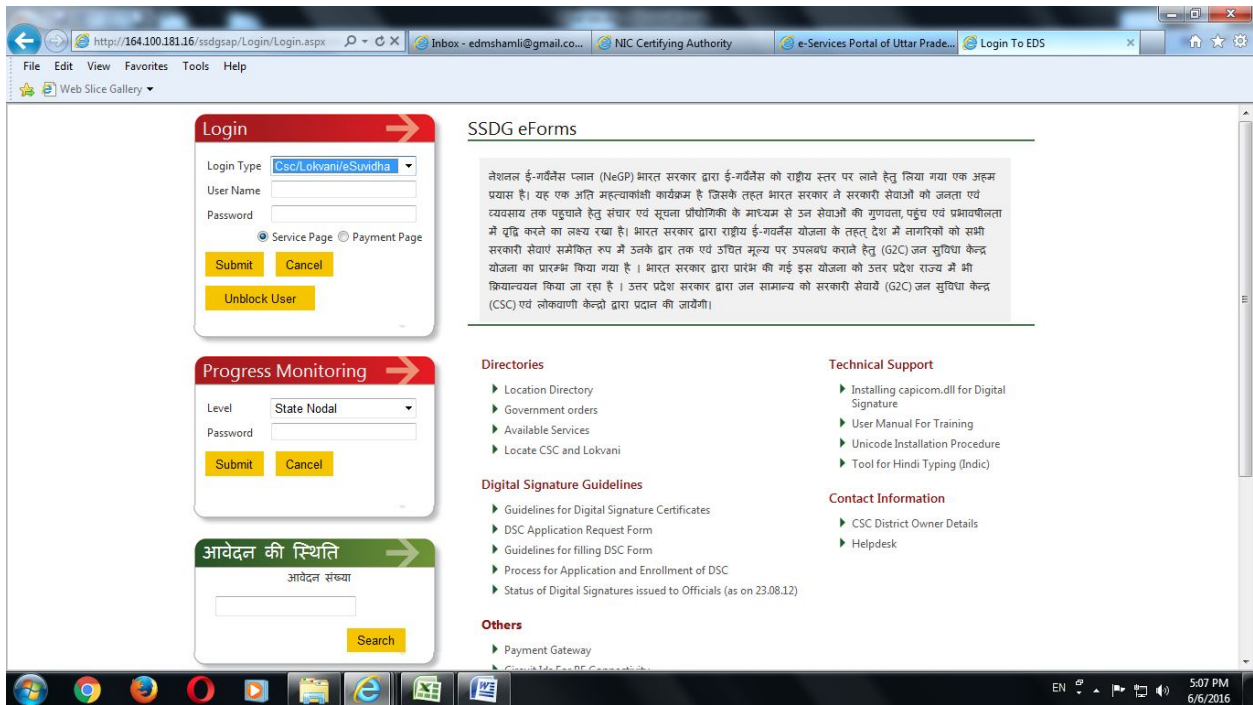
http://164.100.181.16/ssdgsap/Login/Login.aspx
Inbox - edmshamli@gmail.co...
NIC Certifying Authority
e-Services Portal of Uttar Prade...
Login To EDS

File Edit View Favorites Tools Help
Web Slice Gallery

Login
Login Type Csc/Lokvani/eSuvidha
User Name
Password
Service Page Payment Page
Submit Cancel
Unblock User

Progress Monitoring
Level State Nodal
Password
Submit Cancel

आवेदन की स्थिति
आवेदन संख्या
Search

SSDG eForms

नेशनल ई-गवर्नेंस प्लान (NeGP) भारत सरकार द्वारा ई-गवर्नेंस को राष्ट्रीय स्तर पर लाने हेतु लिया गया एक अहम प्रयास है। यह एक अति महत्वाकांक्षी कार्यक्रम है जिसके तहत भारत सरकार ने सरकारी सेवाओं को जनता एवं व्यवसाय तक पहुचाने हेतु संचार एवं सूचना प्रौद्योगिकी के माध्यम से उन सेवाओं की गुणवत्ता, पहुंच एवं प्रभावशीलता में वृद्धि करने का लक्ष्य रखा है। भारत सरकार द्वारा राष्ट्रीय ई-गवर्नेंस योजना के तहत् देश में नागरिकों को सभी सरकारी सेवाएं समेकित रूप में उनके द्वार तक एवं उचित मूल्य पर उपलब्ध कराने हेतु (G2C) जन सुविधा केन्द्र योजना का प्रारम्भ किया गया है । भारत सरकार द्वारा प्रारंभ की गई इस योजना को उत्तर प्रदेश राज्य में भी क्रियान्वयन किया जा रहा है । उत्तर प्रदेश सरकार द्वारा जन सामान्य को सरकारी सेवायें (G2C) जन सुविधा केन्द्र (CSC) एवं लोकवाणी केन्द्रो द्वारा प्रदान की जायेंगी।

Directories
Location Directory
Government orders
Available Services
Locate CSC and Lokvani

Digital Signature Guidelines
Guidelines for Digital Signature Certificates
DSC Application Request Form
Guidelines for filling DSC Form
Process for Application and Enrollment of DSC
Status of Digital Signatures issued to Officials (as on 23.08.12)

Others
Payment Gateway
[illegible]

Technical Support
Installing capicom.dll for Digital Signature
User Manual For Training
Unicode Installation Procedure
Tool for Hindi Typing (Indic)

Contact Information
CSC District Owner Details
Helpdesk

EN 5:07 PM 6/6/2016